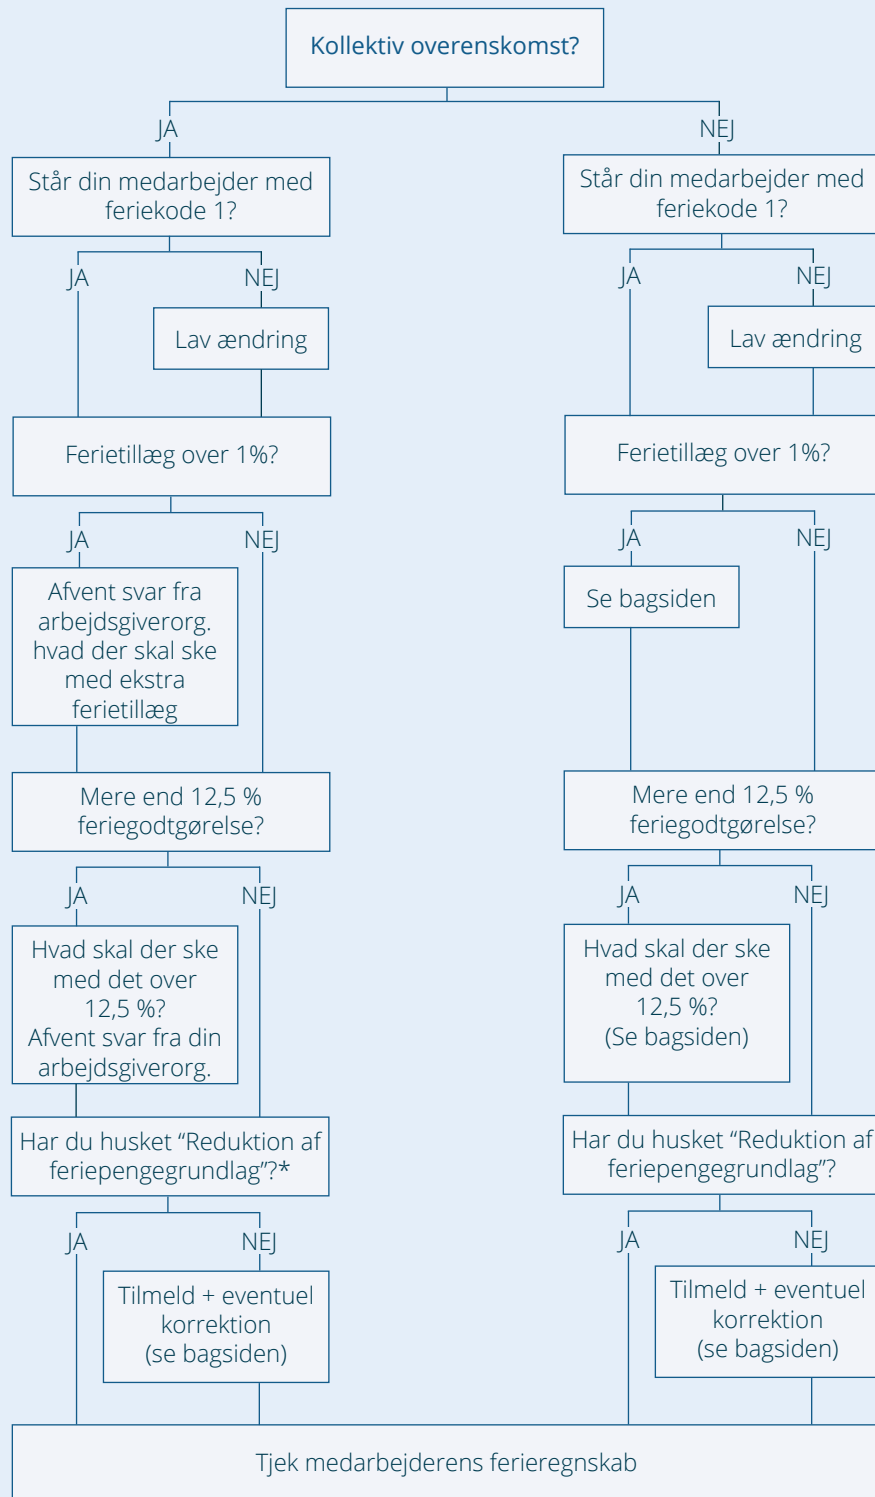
Kollektiv overenskomst?

JA

Står din medarbejder med feriekode 1?

JA

NEJ

Lav ændring

Ferietillæg over 1%?

JA

NEJ

Afvent svar fra arbejdsgiverorg. hvad der skal ske med ekstra ferietillæg

Mere end 12,5 % feriegodtgørelse?

JA

NEJ

Hvad skal der ske med det over 12,5 %? Afvent svar fra din arbejdsgiverorg.

Har du husket “Reduktion af feriepengegrundlag”?*

JA

NEJ

Tilmeld + eventuel korrektion (se bagsiden)

NEJ

Står din medarbejder med feriekode 1?

JA

NEJ

Lav ændring

Ferietillæg over 1%?

JA

NEJ

Se bagsiden

Mere end 12,5 % feriegodtgørelse?

JA

NEJ

Hvad skal der ske med det over 12,5 %? (Se bagsiden)

Har du husket “Reduktion af feriepengegrundlag”?

JA

NEJ

Tilmeld + eventuel korrektion (se bagsiden)

Tjek medarbejderens ferieregnskab